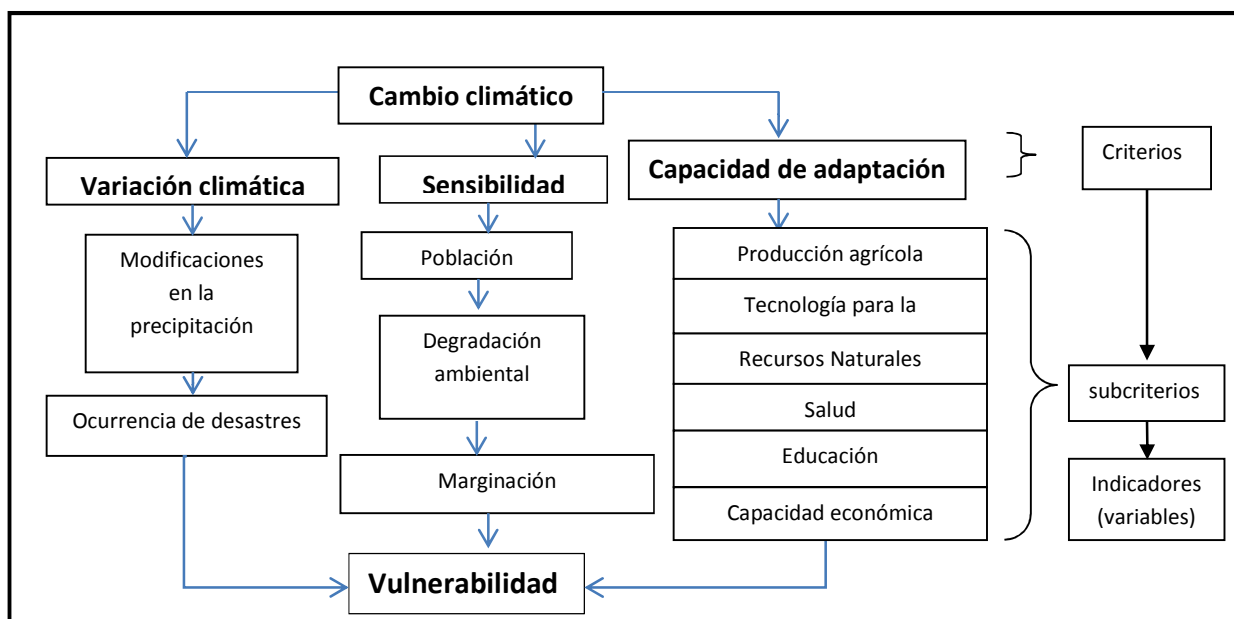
Cambio climático

Variación climática

Modificaciones en la precipitación

Ocurrencia de desastres

Sensibilidad

Población

Degradación ambiental

Marginación

Capacidad de adaptación

Producción agrícola

Tecnología para la

Recursos Naturales

Salud

Educación

Capacidad económica

Criterios

subcriterios

Indicadores (variables)

Vulnerabilidad